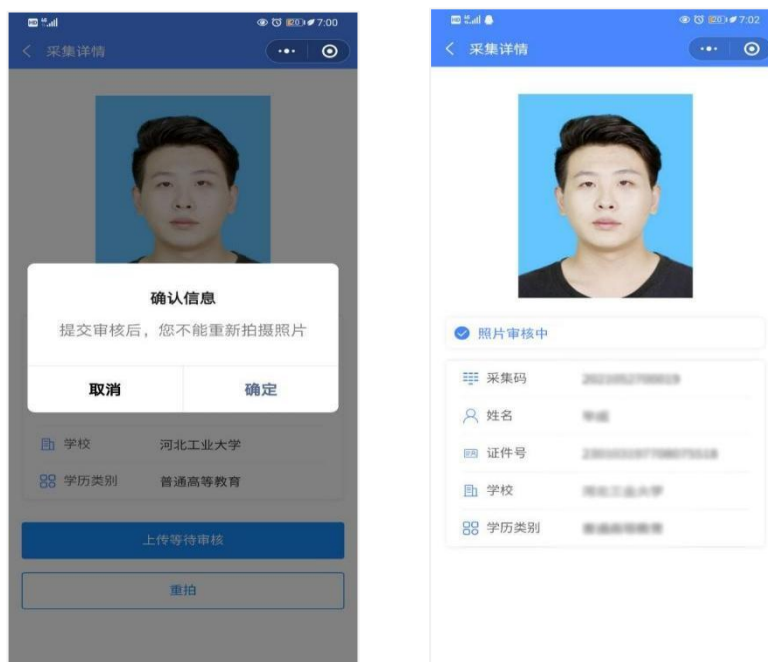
7:00

< 采集详情

确认信息

提交审核后，您不能重新拍摄照片

取消

确定

学校 河北工业大学

学历类别 普通高等教育

上传等待审核

重拍

7:02

< 采集详情

照片审核中

采集码 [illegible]

姓名 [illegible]

证件号 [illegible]

学校 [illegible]

学历类别 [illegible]